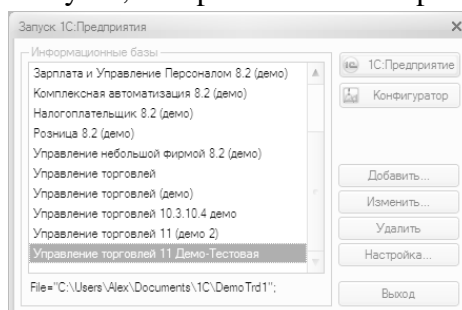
Запуск 1С:Предприятия

Информационные базы

Зарплата и Управление Персоналом 8.2 (демо)
Комплексная автоматизация 8.2 (демо)
Налогоплательщик 8.2 (демо)
Розница 8.2 (демо)
Управление небольшой фирмой 8.2 (демо)
Управление торговлей
Управление торговлей (демо)
Управление торговлей 10.3.10.4 демо
Управление торговлей 11 (демо 2)
Управление торговлей 11 Демо-Тестовая

File="C:\Users\Alex\Documents\1C\DemoTrd1";

1С:Предприятие
Конфигуратор
Добавить...
Изменить...
Удалить
Настройка...
Выход